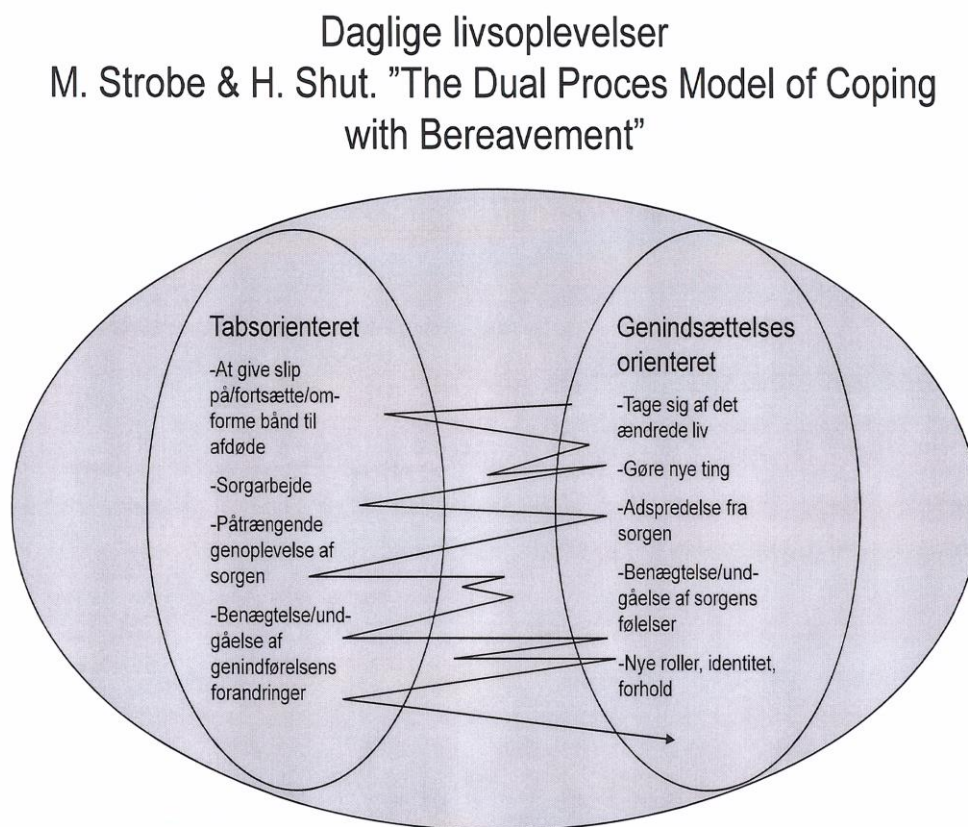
Daglige livsoplevelser
M. Strobe & H. Shut. "The Dual Proces Model of Coping with Bereavement"

Tabsorienteret

-At give slip på/fortsætte/omforme bånd til afdøde

-Sorgarbejde

-Påtrængende genoplevelse af sorgen

-Benægtelse/undgåelse af genindførelsens forandringer

Genindsættelses orienteret

-Tage sig af det ændrede liv

-Gøre nye ting

-Adspredelse fra sorgen

-Benægtelse/undgåelse af sorgens følelser

-Nye roller, identitet, forhold